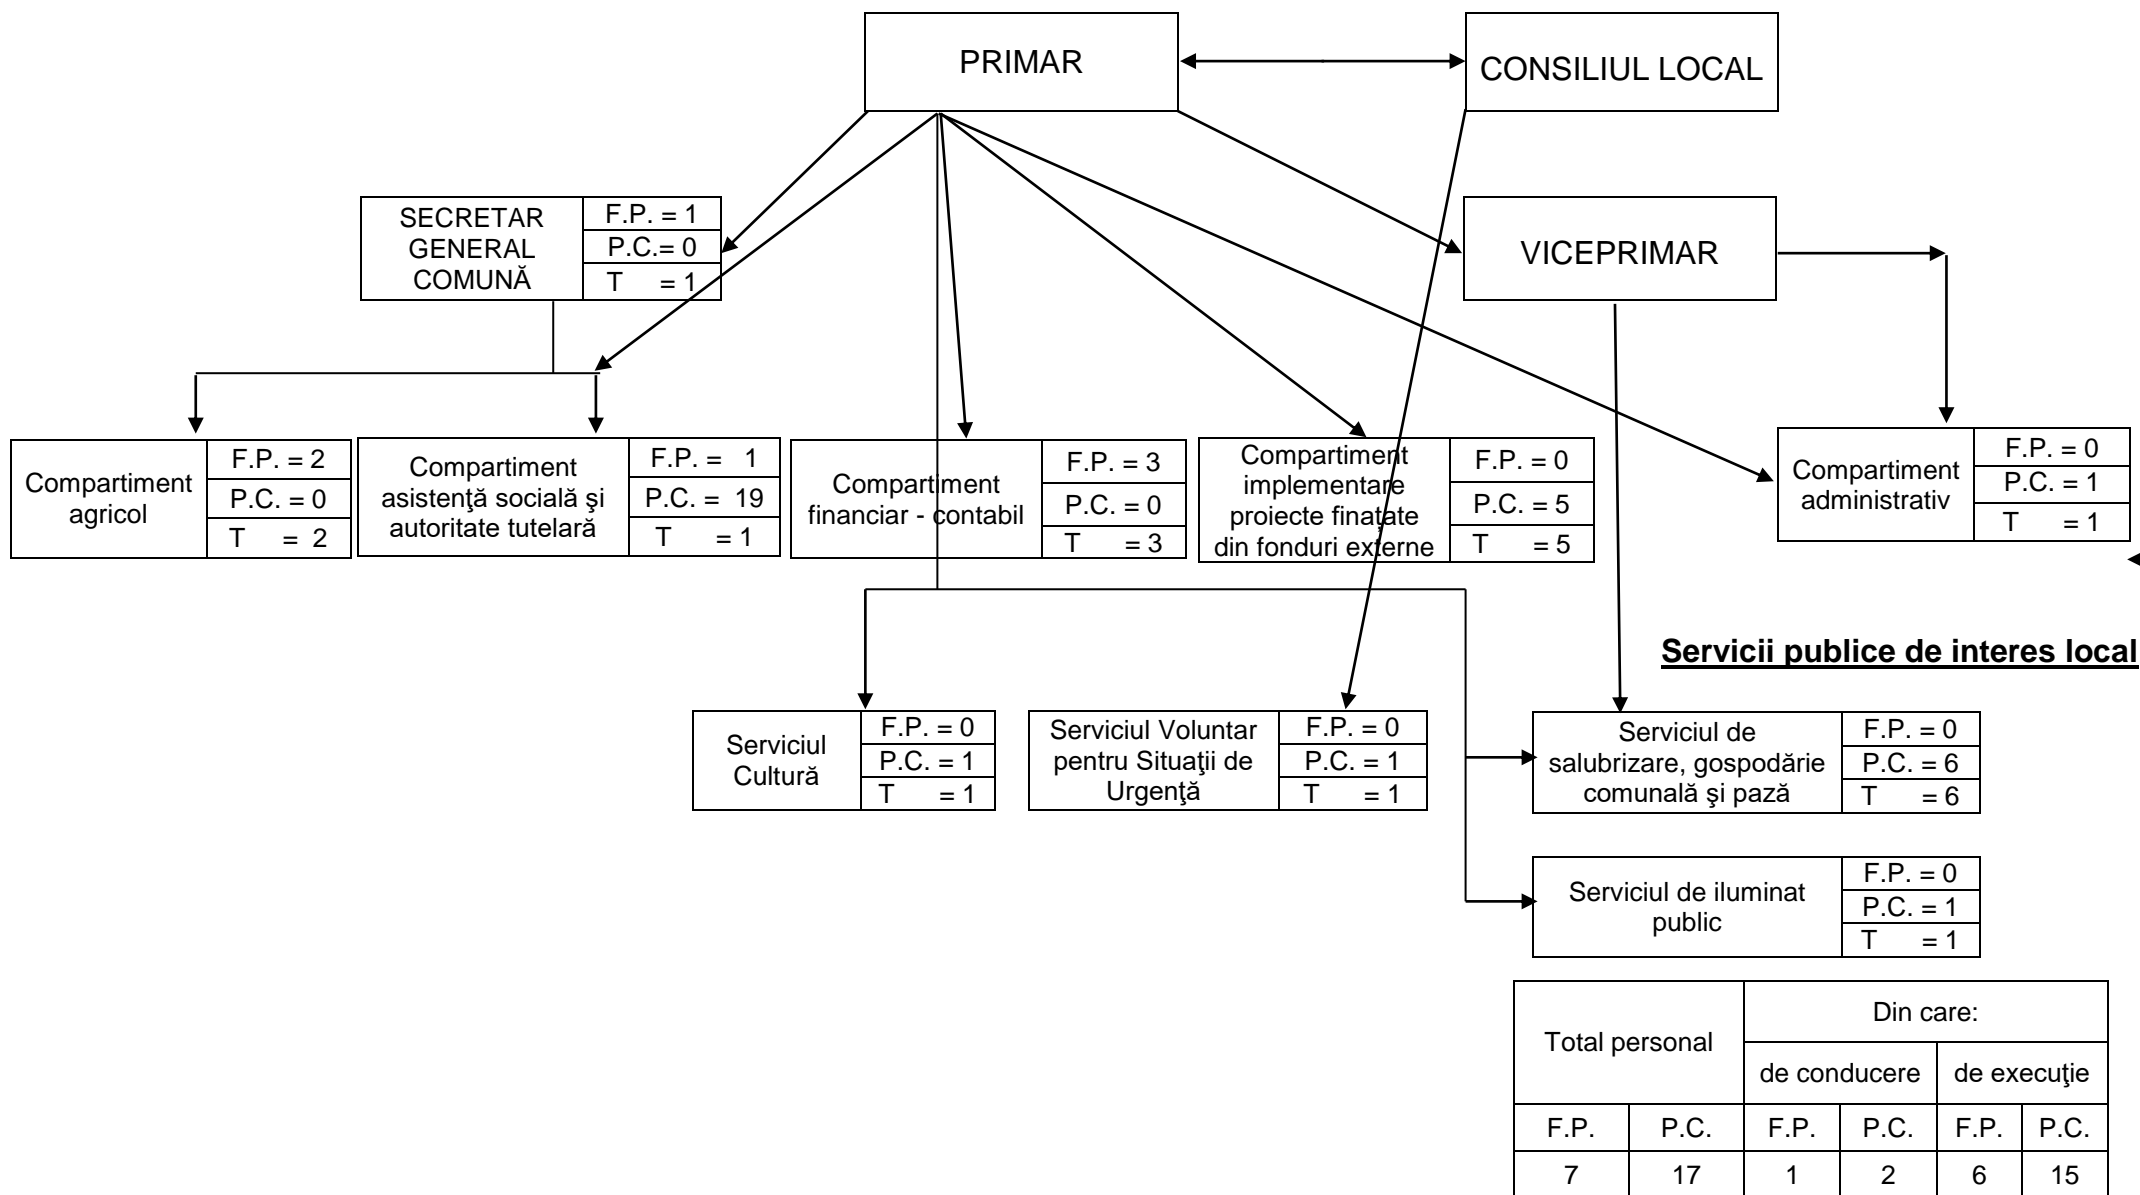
PRIMAR

CONSILIUL LOCAL

SECRETAR GENERAL COMUNĂ
F.P. = 1
P.C.= 0
T = 1

VICEPRIMAR

Compartiment agricol
F.P. = 2
P.C. = 0
T = 2

Compartiment asistenţă socială şi autoritate tutelară
F.P. = 1
P.C. = 19
T = 1

Compartiment financiar - contabil
F.P. = 3
P.C. = 0
T = 3

Compartiment implementare proiecte finatate din fonduri externe
F.P. = 0
P.C. = 5
T = 5

Compartiment administrativ
F.P. = 0
P.C. = 1
T = 1

Servicii publice de interes local

Serviciul Cultură
F.P. = 0
P.C. = 1
T = 1

Serviciul Voluntar pentru Situaţii de Urgenţă
F.P. = 0
P.C. = 1
T = 1

Serviciul de salubrizare, gospodărie comunală şi pază
F.P. = 0
P.C. = 6
T = 6

Serviciul de iluminat public
F.P. = 0
P.C. = 1
T = 1

| Total personal | | Din care: | | | |
|---|---|---|---|---|---|
| | | de conducere | | de execuţie | |
| F.P. | P.C. | F.P. | P.C. | F.P. | P.C. |
| 7 | 17 | 1 | 2 | 6 | 15 |